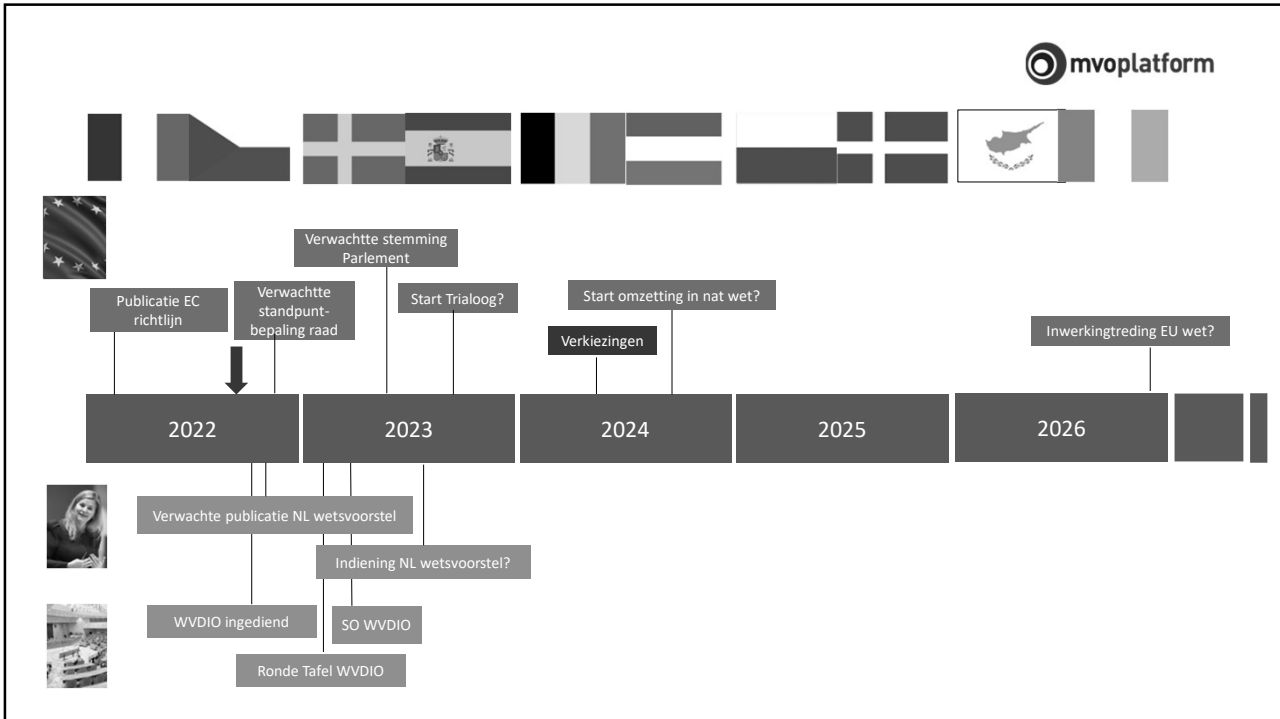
mvoplatform

Verwachtte stemming Parlement

Publicatie EC richtlijn

Verwachtte standpunt-bepaling raad

Start Trialoog?

Start omzetting in nat wet?

Verkiezingen

Inwerkingtreding EU wet?

2022

2023

2024

2025

2026

Verwachte publicatie NL wetsvoorstel

Indiening NL wetsvoorstel?

WVDIO ingediend

SO WVDIO

Ronde Tafel WVDIO